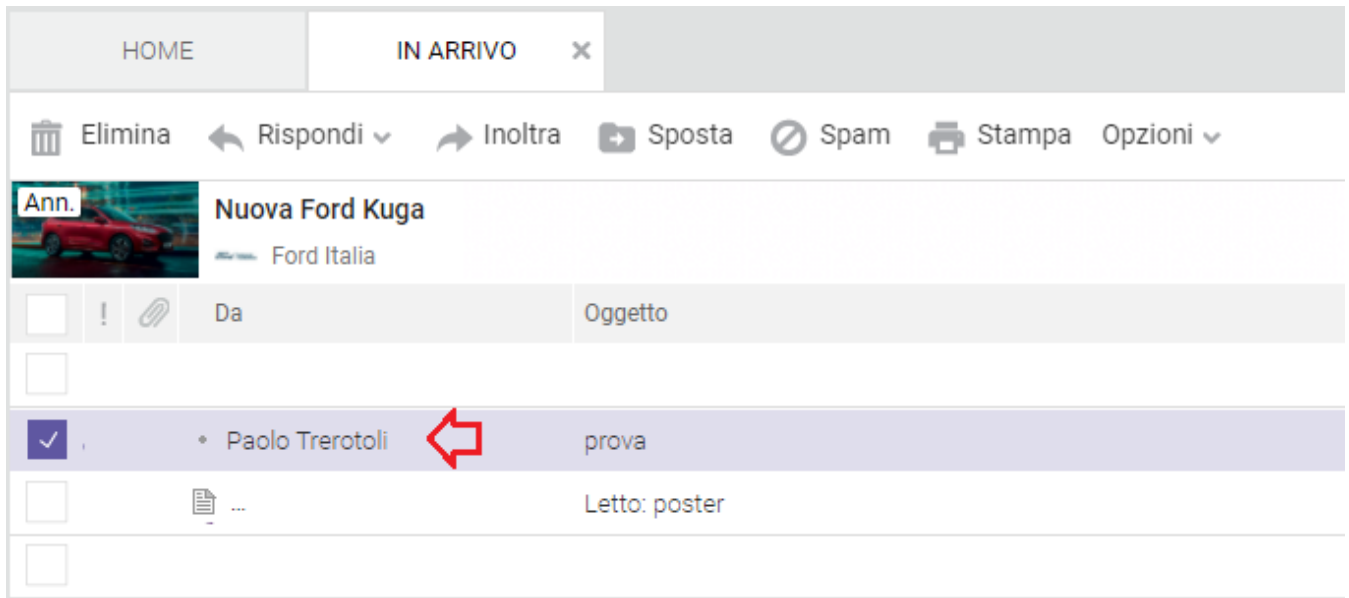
HOME

IN ARRIVO ×

Elimina Rispondi Inoltra Sposta Spam Stampa Opzioni

Ann.

Nuova Ford Kuga

Ford Italia

| | ! | | Da | Oggetto |
|---|---|---|---|---|
| | | | | |
| ✓ | | | Paolo Trerotoli | prova |
| | | | ... | Letto: poster |
| | | | | |